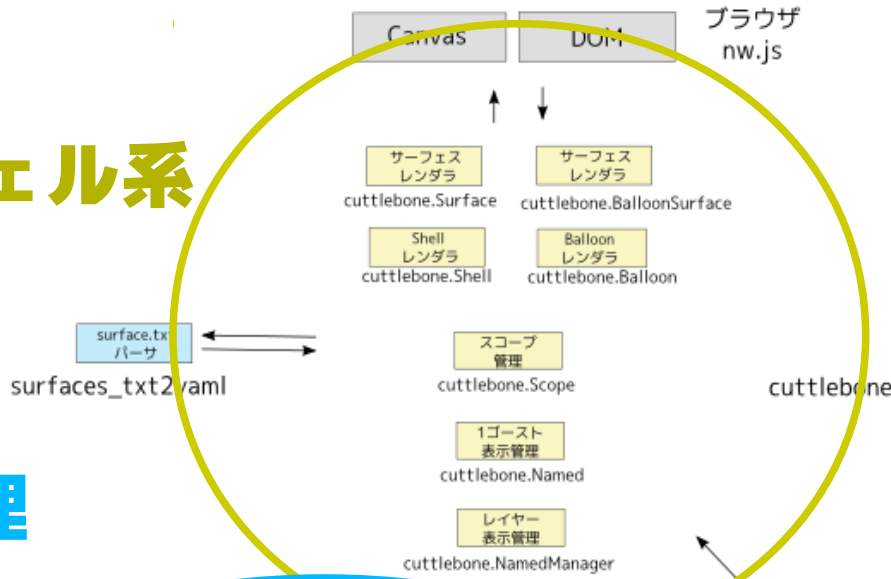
Canvas
DOM
ブラウザ
nw.js

ェル系

サーフェス
レンダラ
cuttlebone.Surface

サーフェス
レンダラ
cuttlebone.BalloonSurface

Shell
レンダラ
cuttlebone.Shell

Balloon
レンダラ
cuttlebone.Balloon

surface.txt
パーサ
surfaces_txt2yaml

スコープ
管理
cuttlebone.Scope

cuttlebone

1ゴースト
表示管理
cuttlebone.Named

理

レイヤー
表示管理
cuttlebone.NamedManager